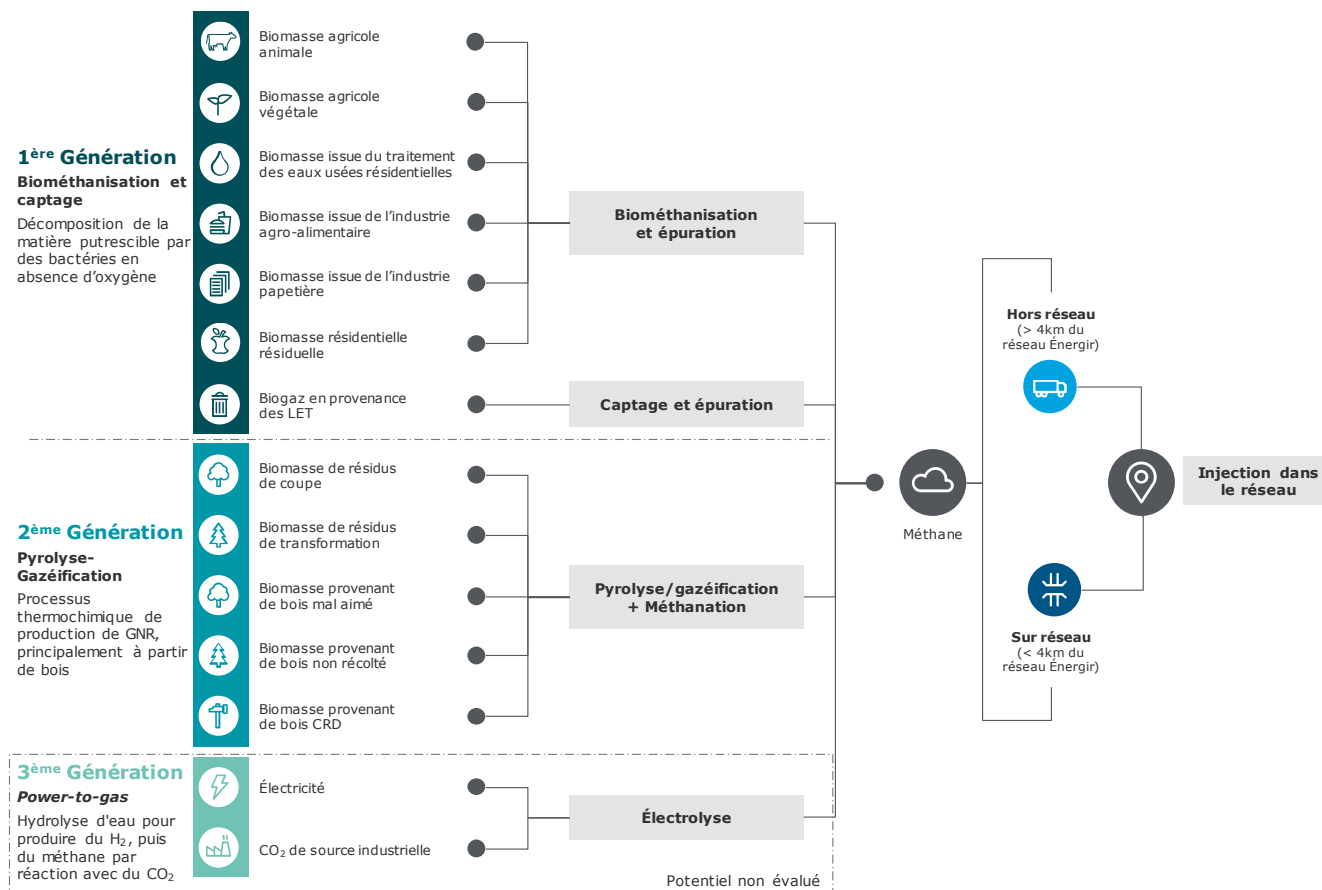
1<sup>ère</sup> Génération
Biométhanisation et captage
Décomposition de la matière putrescible par des bactéries en absence d'oxygène

Biomasse agricole animale
Biomasse agricole végétale
Biomasse issue du traitement des eaux usées résidentielles
Biomasse issue de l'industrie agro-alimentaire
Biomasse issue de l'industrie papetière
Biomasse résidentielle résiduelle
Biogaz en provenance des LET

Biométhanisation et épuration
Captage et épuration

2<sup>ème</sup> Génération
Pyrolyse-Gazéification
Processus thermochimique de production de GNR, principalement à partir de bois

Biomasse de résidus de coupe
Biomasse de résidus de transformation
Biomasse provenant de bois mal aimé
Biomasse provenant de bois non récolté
Biomasse provenant de bois CRD

Pyrolyse/gazéification + Méthanation

3<sup>ème</sup> Génération
Power-to-gas
Hydrolyse d'eau pour produire du $H_2$, puis du méthane par réaction avec du $CO_2$

Électricité
$CO_2$ de source industrielle

Électrolyse

Potentiel non évalué

Méthane

Hors réseau
(> 4km du réseau Énergir)

Sur réseau
(< 4km du réseau Énergir)

Injection dans le réseau